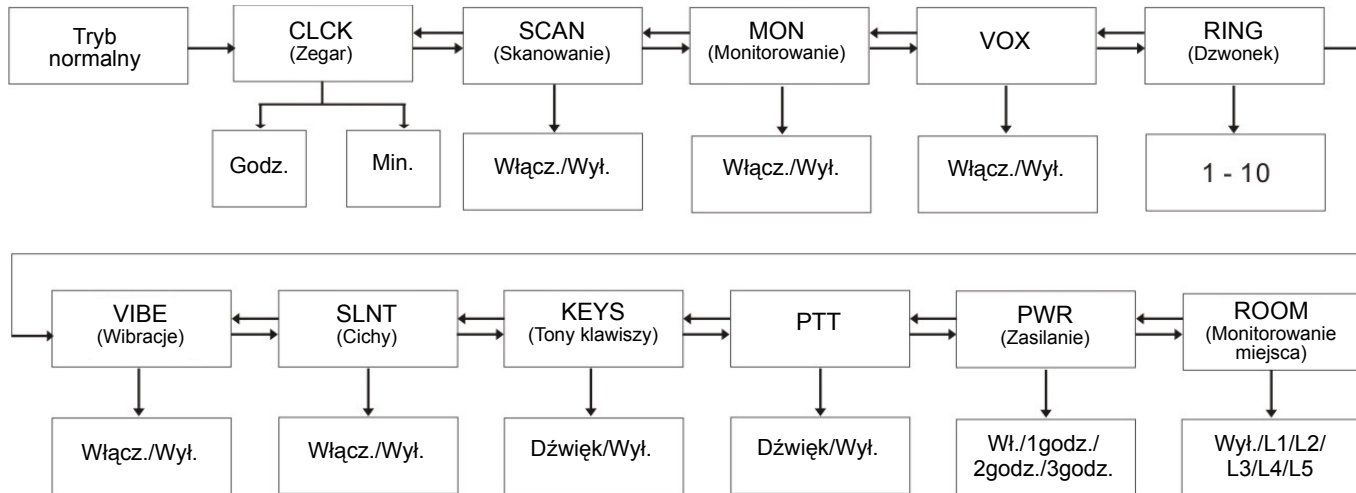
Tryb normalny

CLCK
(Zegar)

Godz.

Min.

SCAN
(Skanowanie)

Włącz./Wył.

MON
(Monitorowanie)

Włącz./Wył.

VOX

Włącz./Wył.

RING
(Dzwonek)

1 - 10

VIBE
(Wibracje)

Włącz./Wył.

SLNT
(Cichy)

Włącz./Wył.

KEYS
(Tony klawiszy)

Dźwięk/Wył.

PTT

Dźwięk/Wył.

PWR
(Zasilanie)

Wł./1godz./2godz./3godz.

ROOM
(Monitorowanie miejsca)

Wył./L1/L2/L3/L4/L5